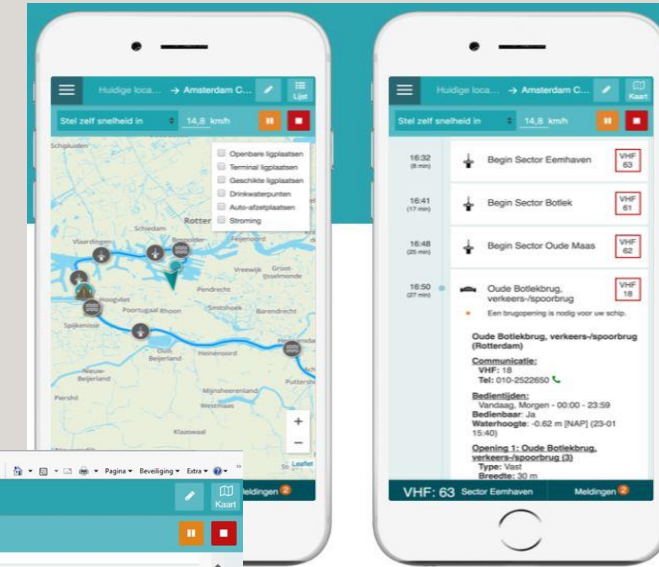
Huidige loca... → Amsterdam C...

Lijst

Stel zelf snelheid in

14,8 km/h

Openbare ligplaatsen
Terminal ligplaatsen
Geschikte ligplaatsen
Drinkwaterpunten
Auto-afzetplaatsen
Stroming

Schiedam
Rotter
Vlaardingen
Feijenoord
Vreewijk
Groot-IJsselmonde
Pendrecht
Hoogvliet
Poortugaal
Rhoon
Barendrecht
Spijkenisse
Oud-Beijerland
Heinenoord
Puttershoek
Mijnsheerenland
Piershil
Klaaswaal
Leaflet

+
−

Huidige loca... → Amsterdam C...

Kaart

Stel zelf snelheid in

14,8 km/h

16:32 (8 min) Begin Sector Eemhaven VHF 63

16:41 (17 min) Begin Sector Botlek VHF 61

16:48 (25 min) Begin Sector Oude Maas VHF 62

16:50 (27 min) Oude Botlekbrug, verkeers-/spoorbrug VHF 18

Een brugopening is nodig voor uw schip.

Oude Botlekbrug, verkeers-/spoorbrug (Rotterdam)

Communicatie:
VHF: 18
Tel: 010-2522650

Bedientijden:
Vandaag, Morgen - 00:00 - 23:59
Bedienbaar: Ja
Waterhoogte: -0.62 m [NAP] (23-01 15:40)

Opening 1: Oude Botlekbrug, verkeers-/spoorbrug (3)
Type: Vast
Breedte: 30 m

VHF: 63 Sector Eemhaven
Meldingen 2

Pagina ▾ Beveiliging ▾ Extra ▾

Kaart

Meldingen 2